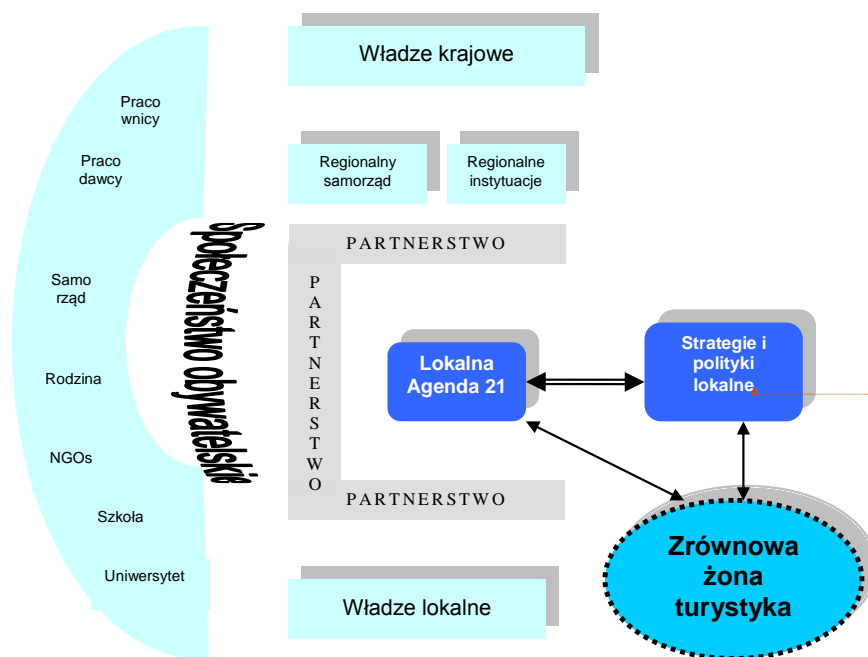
Władze krajowe

Praco wnicy

Praco dawcy

Samo rząd

Rodzina

NGOs

Szkoła

Uniwersytet

Społeczeństwo obywatelskie

Regionalny samorząd

Regionalne instytuacje

PARTNERSTWO

PARTNERSTWO

PARTNERSTWO

Lokalna Agenda 21

Strategie i polityki lokalne

Zrównowa żona turystyka

Władze lokalne